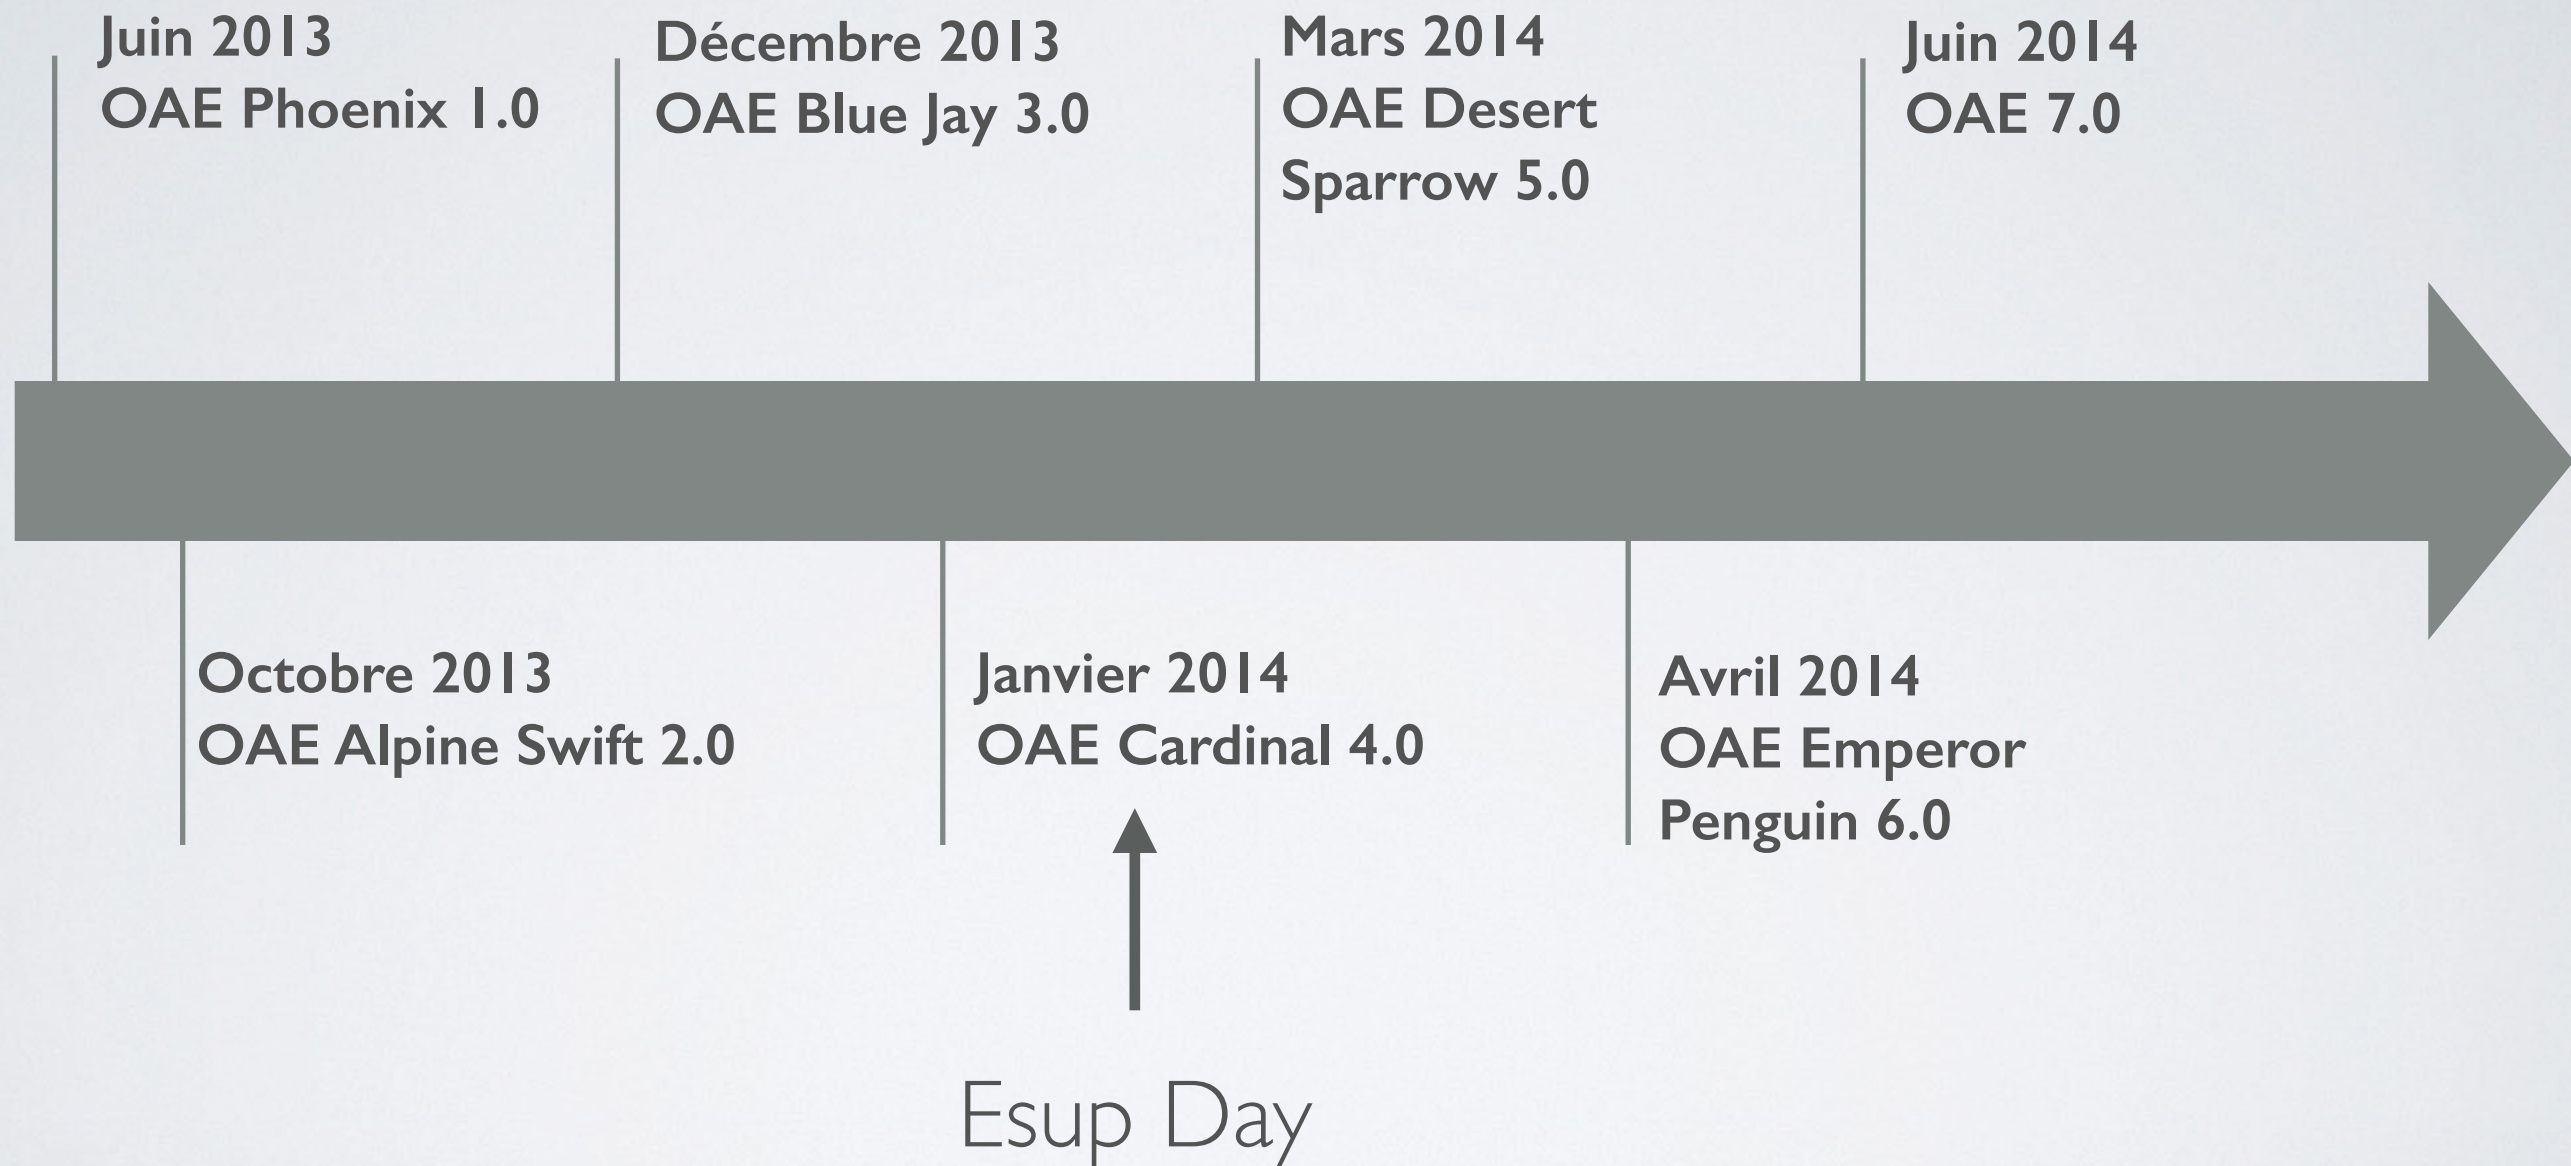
Juin 2013
OAE Phoenix 1.0

Octobre 2013
OAE Alpine Swift 2.0

Décembre 2013
OAE Blue Jay 3.0

Janvier 2014
OAE Cardinal 4.0

Esup Day

Mars 2014
OAE Desert Sparrow 5.0

Avril 2014
OAE Emperor Penguin 6.0

Juin 2014
OAE 7.0